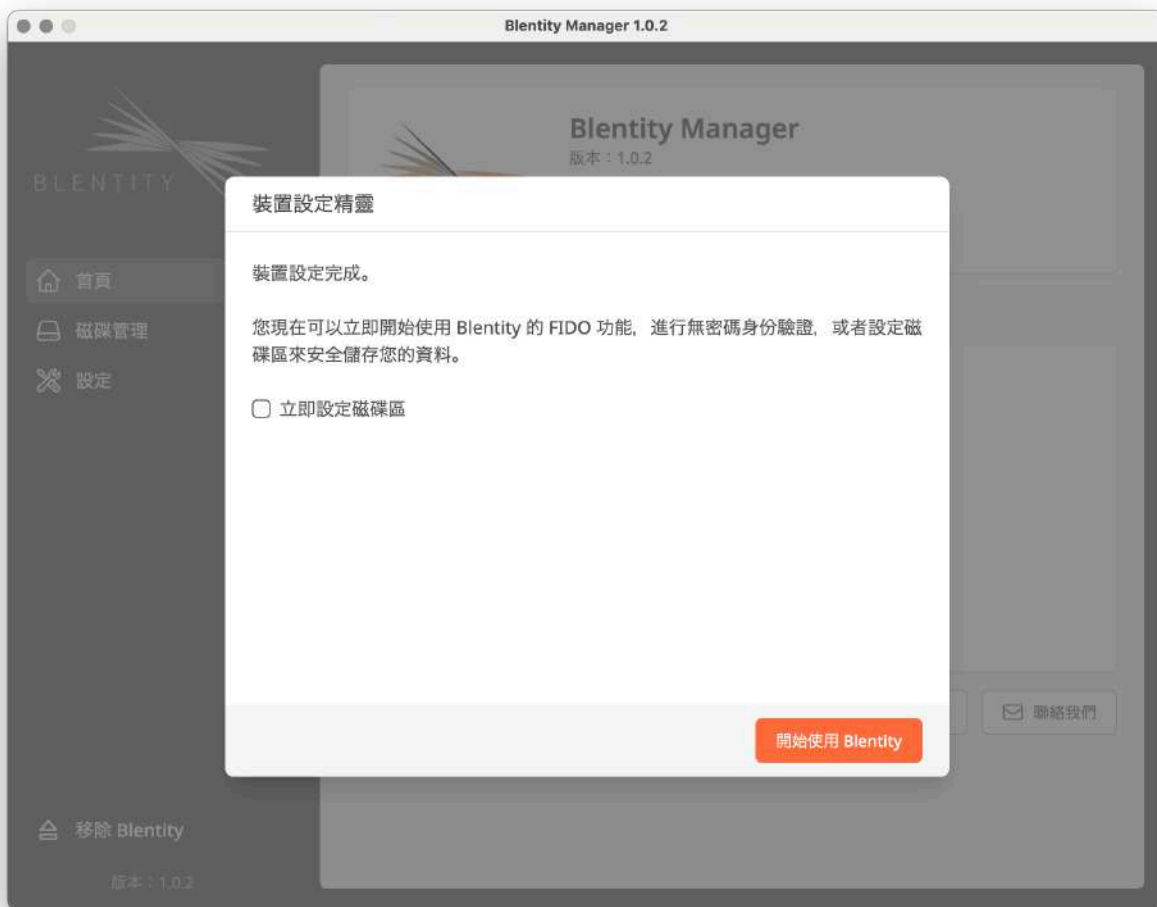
Blentity Manager 1.0.2

BLENTITY

首頁
磁碟管理
設定

移除 Blentity
版本：1.0.2

Blentity Manager
版本：1.0.2

聯絡我們

裝置設定精靈

裝置設定完成。

您現在可以立即開始使用 Blentity 的 FIDO 功能，進行無密碼身份驗證，或者設定磁碟區來安全儲存您的資料。

立即設定磁碟區

開始使用 Blentity